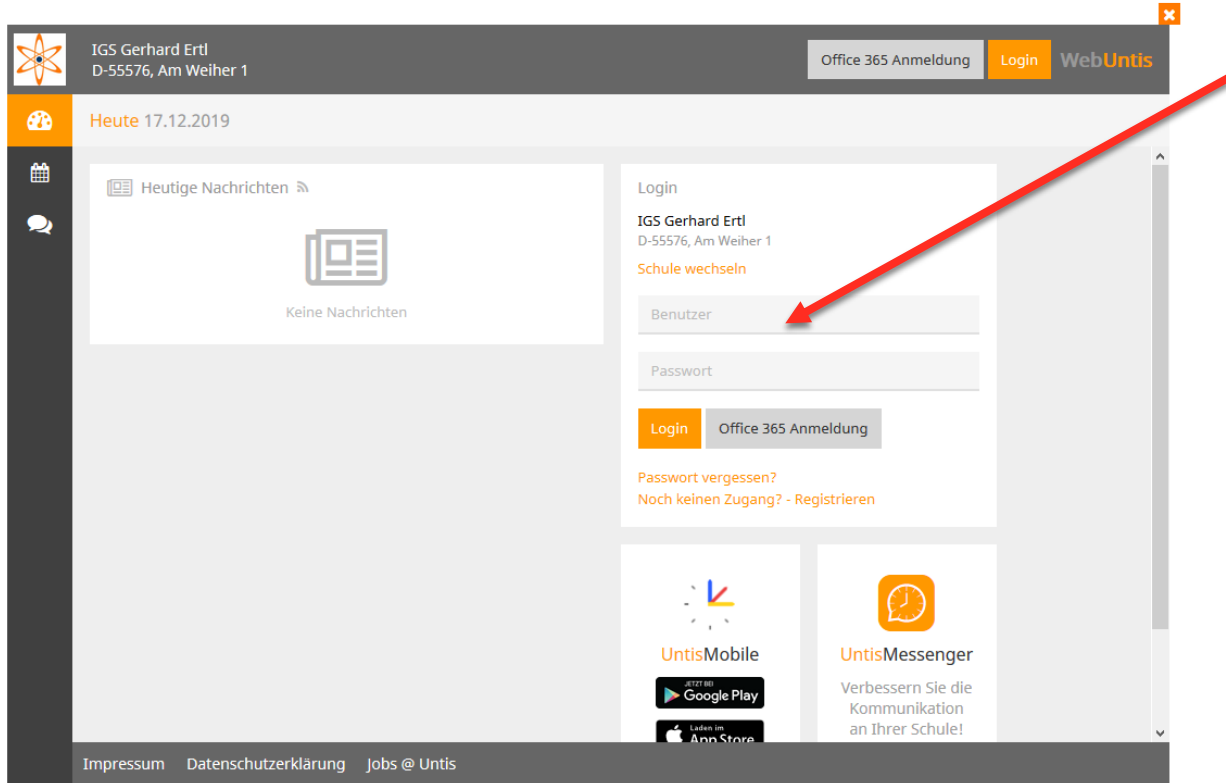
IGS Gerhard Ertl
D-55576, Am Weiher 1

Office 365 Anmeldung Login WebUntis

Heute 17.12.2019

Heutige Nachrichten

Keine Nachrichten

Login

IGS Gerhard Ertl
D-55576, Am Weiher 1

Schule wechseln

Benutzer

Passwort

Login Office 365 Anmeldung

Passwort vergessen?
Noch keinen Zugang? - Registrieren

UntisMobile

JETZT BEI
Google Play

Laden im
App Store

UntisMessenger

Verbessern Sie die Kommunikation an Ihrer Schule!

Impressum Datenschutzerklärung Jobs @ Untis